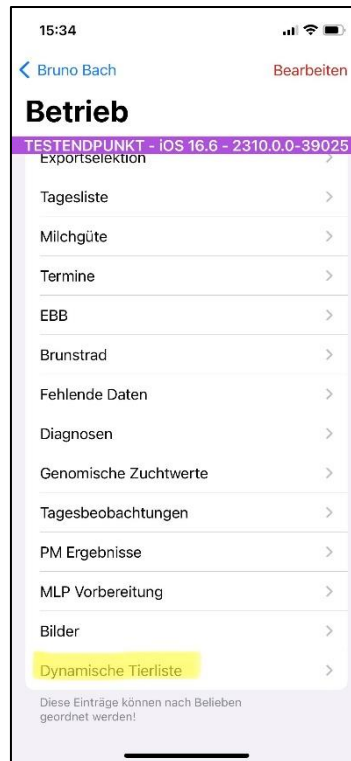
15:34

Bruno Bach

Bearbeiten

Betrieb

TESTENDPUNKT - iOS 16.6 - 2310.0.0-39025

Exportselektion

Tagesliste

Milchgüte

Termine

EBB

Brunstrad

Fehlende Daten

Diagnosen

Genomische Zuchtwerte

Tagesbeobachtungen

PM Ergebnisse

MLP Vorbereitung

Bilder

Dynamische Tierliste

Diese Einträge können nach Belieben geordnet werden!